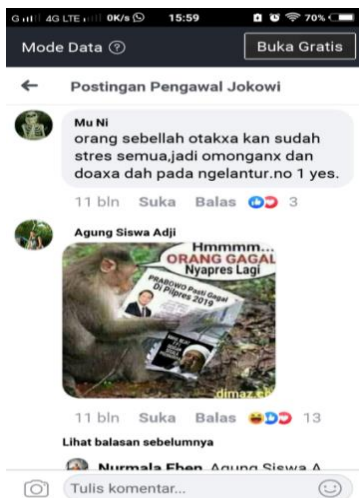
G 4G LTE 0K/s 15:59 70%

Mode Data ⓘ
Buka Gratis

Postingan Pengawal Jokowi

Mu Ni
orang sebellah otakxa kan sudah stres semua,jadi omonganx dan doaxa dah pada ngelantur.no 1 yes.

11 bln Suka Balas 3

Agung Siswa Adji

Hmmmm...
ORANG GAGAL
Nyapres Lagi
PRABOWO Pasti Gagal Di Pilpres 2019
dimaz

11 bln Suka Balas 13

Lihat balasan sebelumnya

Nurmala Eben Agung Siswa A

Tulis komentar...